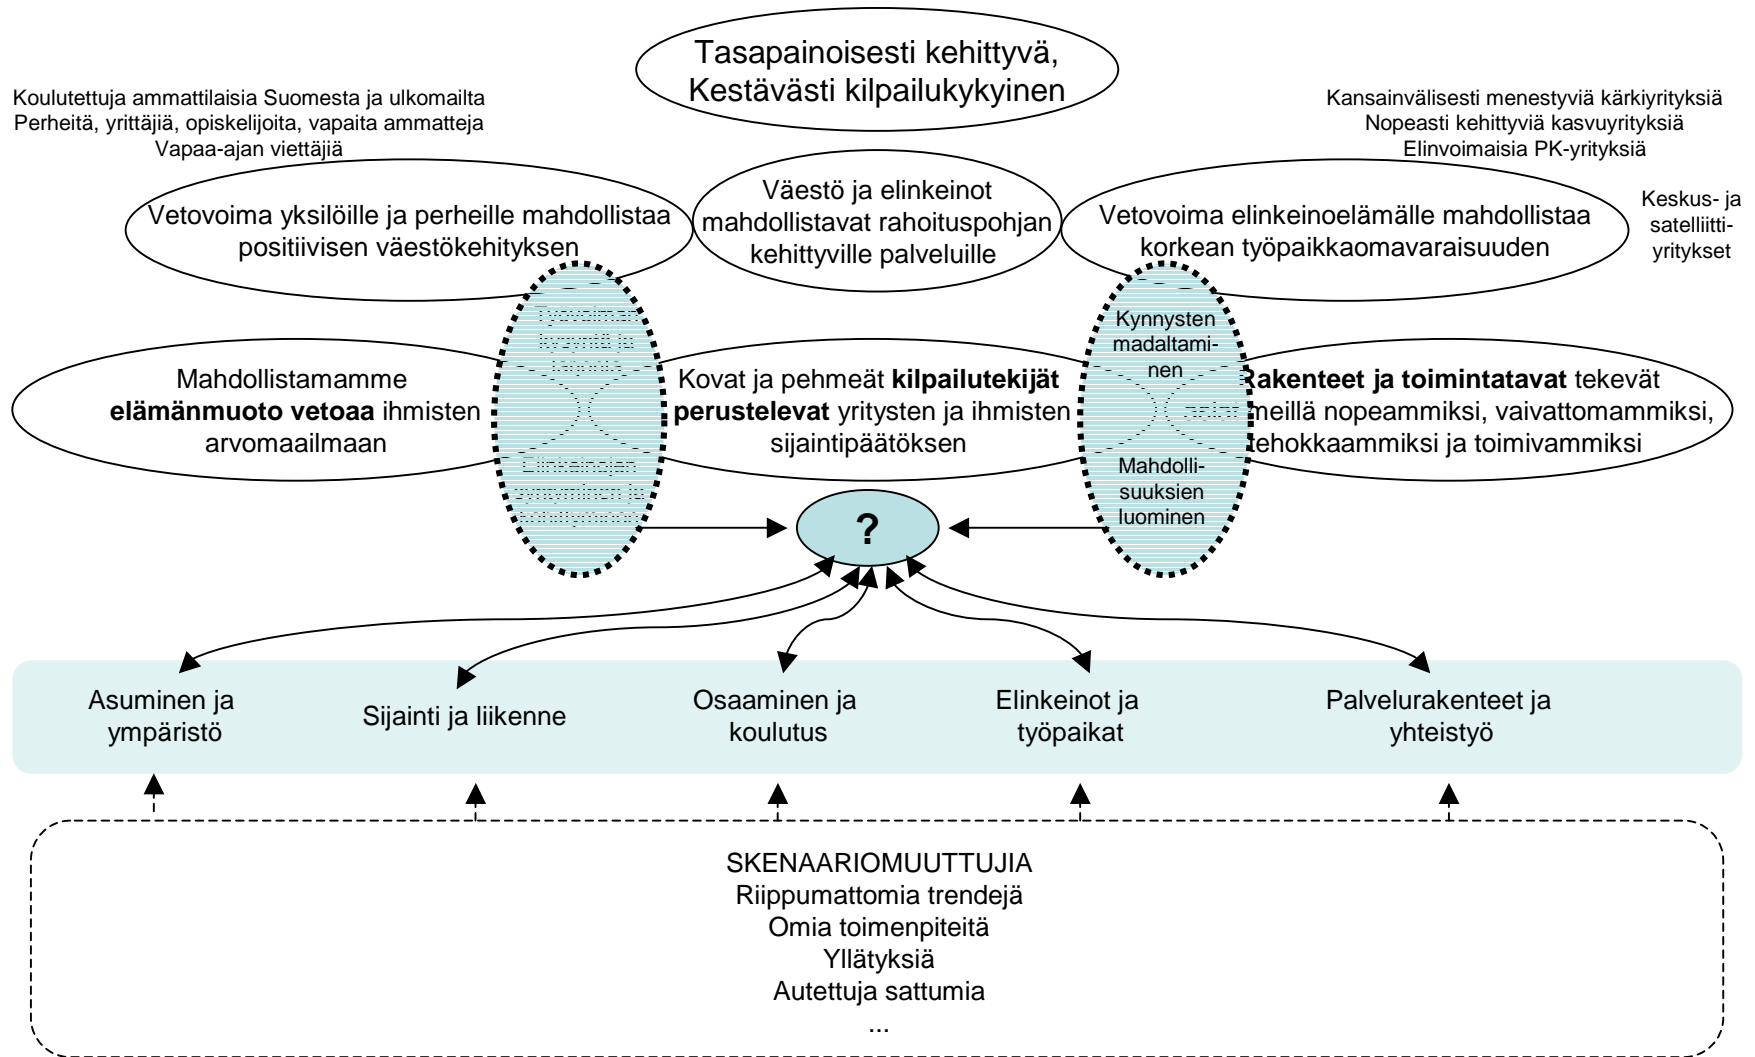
Tasapainoisesti kehittyvä, Kestävästi kilpailukykyinen

Koulutettuja ammattilaisia Suomesta ja ulkomailta
Perheitä, yrittäjiä, opiskelijoita, vapaita ammatteja
Vapaa-ajan viettäjiä

Kansainvälisesti menestyviä kärkiyrityksiä
Nopeasti kehittyviä kasvuyrityksiä
Elinvoimaisia PK-yrityksiä

Keskus- ja satelliittiyritykset

Vetovoima yksilöille ja perheille mahdollistaa positiivisen väestökehityksen

Väestö ja elinkeinot mahdollistavat rahoituspohjan kehittyville palveluille

Vetovoima elinkeinoelämälle mahdollistaa korkean työpaikkaomavaraisuuden

Työvoiman kysyntä ja tarjonta

Elinkeinojen syntyminen ja kehittyminen

Kynnysten madaltaminen

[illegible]

Mahdollisuuksien luominen

Mahdollistamamme **elämänmuoto vetoaa** ihmisten arvomaailmaan

Kovat ja pehmeät **kilpailutekijät perustelevat** yritysten ja ihmisten sijaintipäätöksen

**Rakenteet ja toimintatavat** tekevät meillä nopeammiksi, vaivattomammiksi, tehokkaammiksi ja toimivammiksi

?

Asuminen ja ympäristö

Sijainti ja liikenne

Osaaminen ja koulutus

Elinkeinot ja työpaikat

Palvelurakenteet ja yhteistyö

SKENAARIOMUUTTUJIA
Riippumattomia trendejä
Omia toimenpiteitä
Yllätyksiä
Autettuja sattumia
...